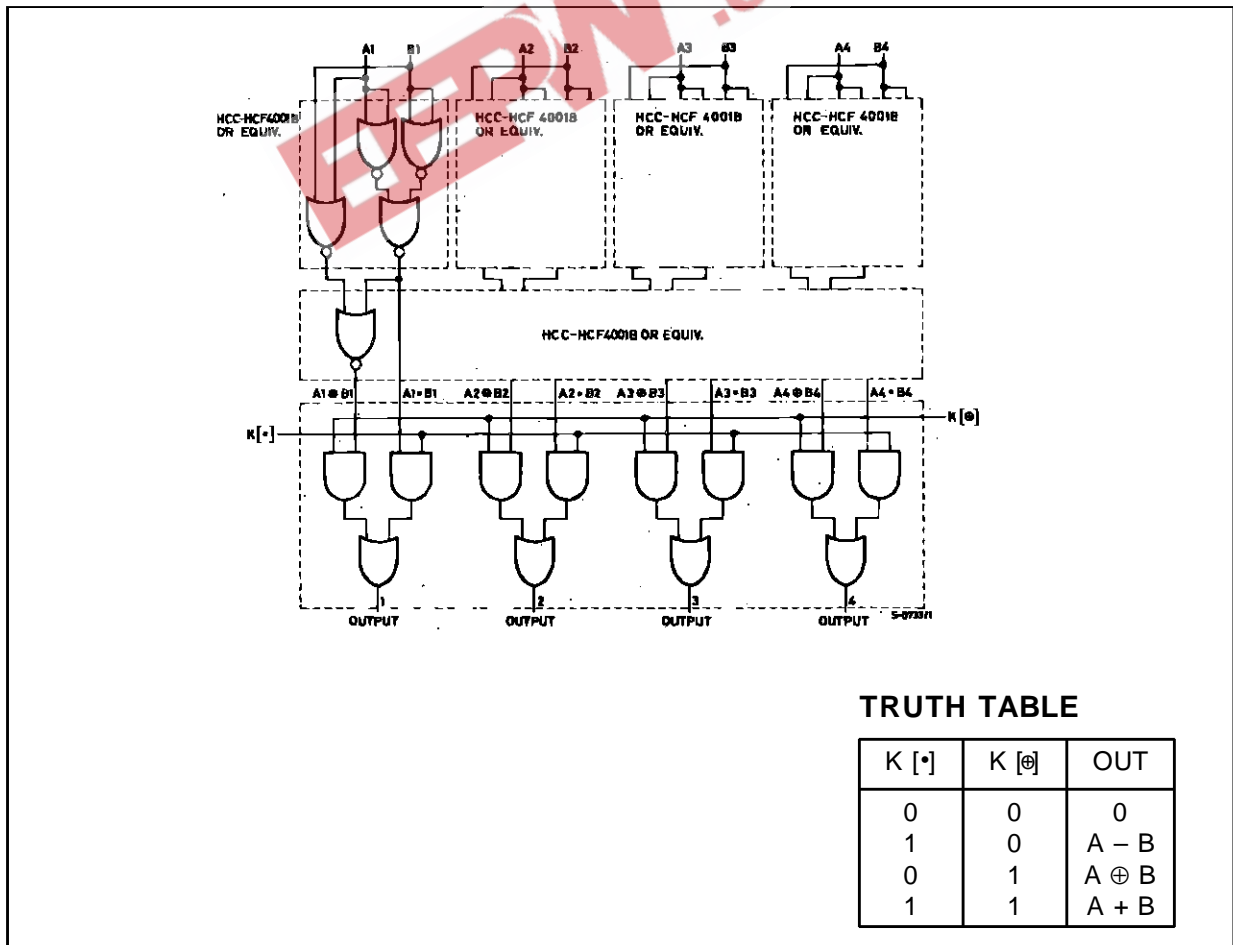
A1 B1 A2 B2 A3 B3 A4 B4

HCC-HCF4001B OR EQUIV.

HCC-HCF 4001B OR EQUIV.

HCC-HCF 4001B OR EQUIV.

HCC-HCF 4001B OR EQUIV.

HCC-HCF4001B OR EQUIV.

A1 ⊕ B1 A1 • B1 A2 ⊕ B2 A2 • B2 A3 ⊕ B3 A3 • B3 A4 ⊕ B4 A4 • B4

K [•]

K [⊕]

1 OUTPUT 2 OUTPUT 3 OUTPUT 4 OUTPUT

S-0733/1

TRUTH TABLE

| K [•] | K [⊕] | OUT |
|---|---|---|
| 0 | 0 | 0 |
| 1 | 0 | A – B |
| 0 | 1 | A ⊕ B |
| 1 | 1 | A + B |